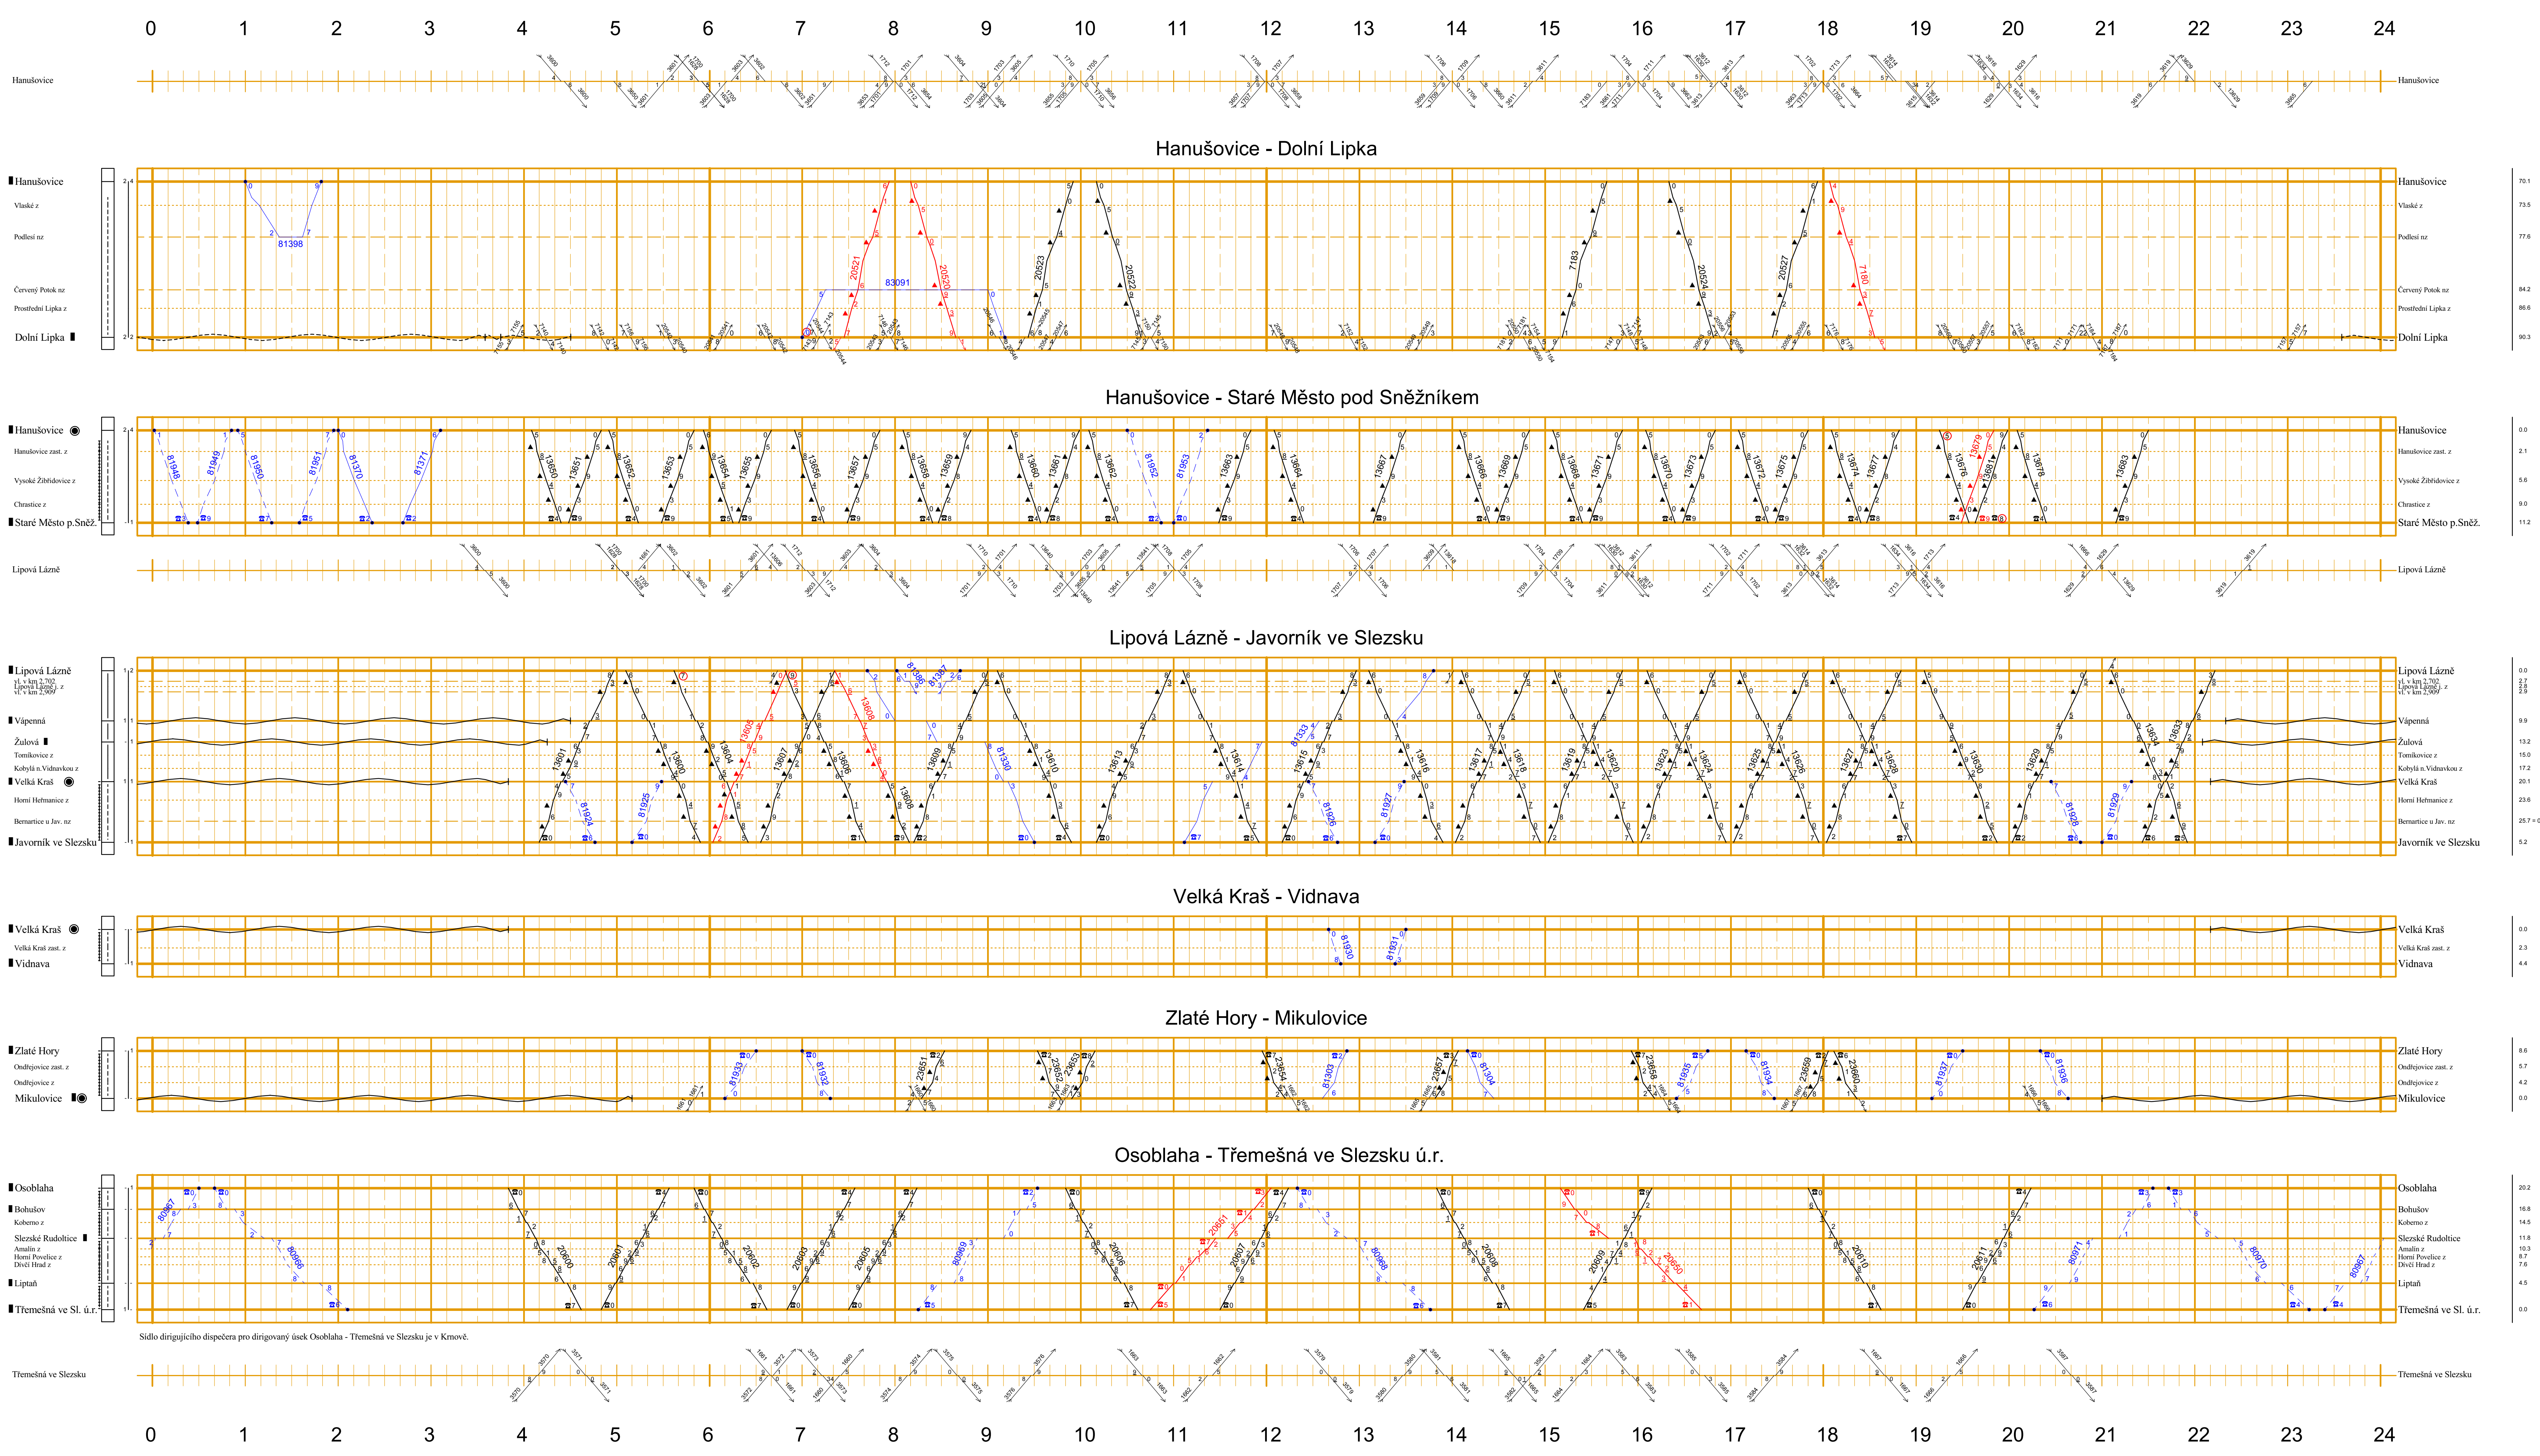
0 1 2 3 4 5 6 7 8 9 10 11 12 13 14 15 16 17 18 19 20 21 22 23 24

Hanušovice

Hanušovice - Dolní Lipka

Hanušovice
Vlaské z
Podlesí nz
Červený Potok nz
Prostřední Lipka z
Dolní Lipka

81398 83091 20521 20520 20523 20522 7183 20524 20527 7180

Hanušovice - Staré Město pod Sněžníkem

Hanušovice
Hanušovice zast. z
Vysoké Žibřidovice z
Chrastice z
Staré Město p.Sněž.

81948 81949 81950 81951 81370 81371 13650 13651 13652 13653 13654 13655 13656 13657 13658 13659 13660 13661 13662 81952 81953 13663 13664 13667 13666 13669 13668 13671 13670 13673 13672 13675 13674 13677 13676 13679 13681 13678 13683

Lipová Lázně

Lipová Lázně - Javorník ve Slezsku

Lipová Lázně
Vápenná
Žulová
Tomíkovice z
Kobylá n.Vidnavkou z
Velká Kraš
Horní Heřmanice z
Bernartice u Jav. nz
Javorník ve Slezsku

13601 81924 81925 13602 13604 13605 13607 13606 13608 13609 81330 13610 13613 13614 81333 13615 81926 81927 13616 13617 13618 13619 13620 13623 13624 13625 13626 13627 13628 13630 13629 81928 81929 13634 13633

Velká Kraš - Vidnava

Velká Kraš
Velká Kraš zast. z
Vidnava

81930 81931

Zlaté Hory - Mikulovice

Zlaté Hory
Ondřejovice zast. z
Ondřejovice z
Mikulovice

81933 81932 23651 23652 23653 23654 81303 23657 81304 23658 81935 81934 23659 23660 81937 81936

Osoblaha - Třemešná ve Slezsku ú.r.

Osoblaha
Bohušov
Koberno z
Slezské Rudoltice
Amalín z
Horní Povelice z
Dívčí Hrad z
Liptaň
Třemešná ve Sl. ú.r.

80967 80966 20600 20601 20602 20603 20605 80969 20606 20951 20607 80968 20608 20609 20950 20610 20611 80971 80970 80967

Sídlo dirigujícího dispečera pro dirigovaný úsek Osoblaha - Třemešná ve Slezsku je v Krnově.

Třemešná ve Slezsku

0 1 2 3 4 5 6 7 8 9 10 11 12 13 14 15 16 17 18 19 20 21 22 23 24